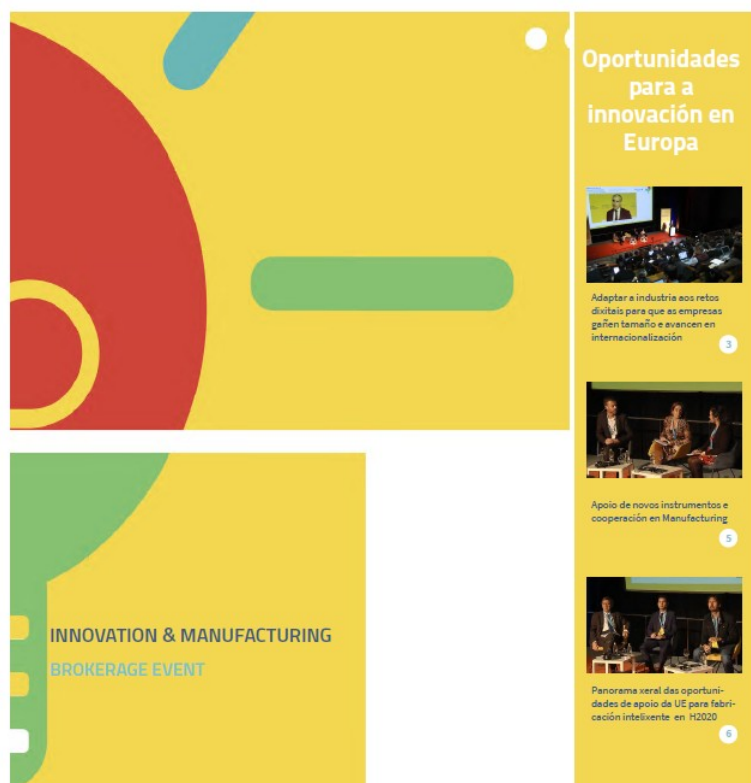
INNOVATION & MANUFACTURING

BROKERAGE EVENT

Oportunidades para a innovación en Europa

Adaptar a industria aos retos dixitais para que as empresas gañen tamaño e avancen en internacionalización

3

Apoio de novos instrumentos e cooperación en Manufacturing

5

Panorama xeral das oportunidades de apoio da UE para fabricación intelixente en H2020

6